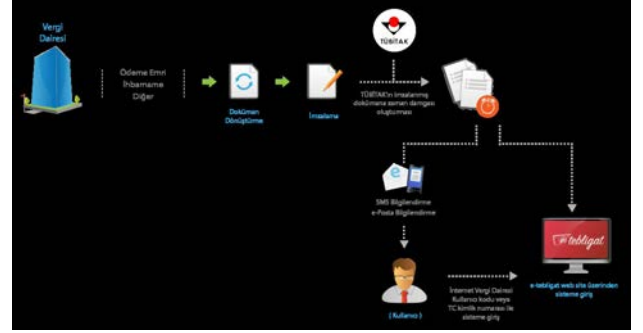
Vergi Dairesi

Ödeme Emri
İhbarname
Diğer

Doküman Dönüştürme

İmzalama

TÜBİTAK

TÜBİTAK'ın imzalanmış dokümana zaman damgası oluşturması

SMS Bilgilendirme
e-Posta Bilgilendirme

e-tebligat

e-tebligat web site üzerinden sisteme giriş

( Kullanıcı )

İnternet Vergi Dairesi Kullanıcı kodu veya TC kimlik numarası ile sisteme giriş